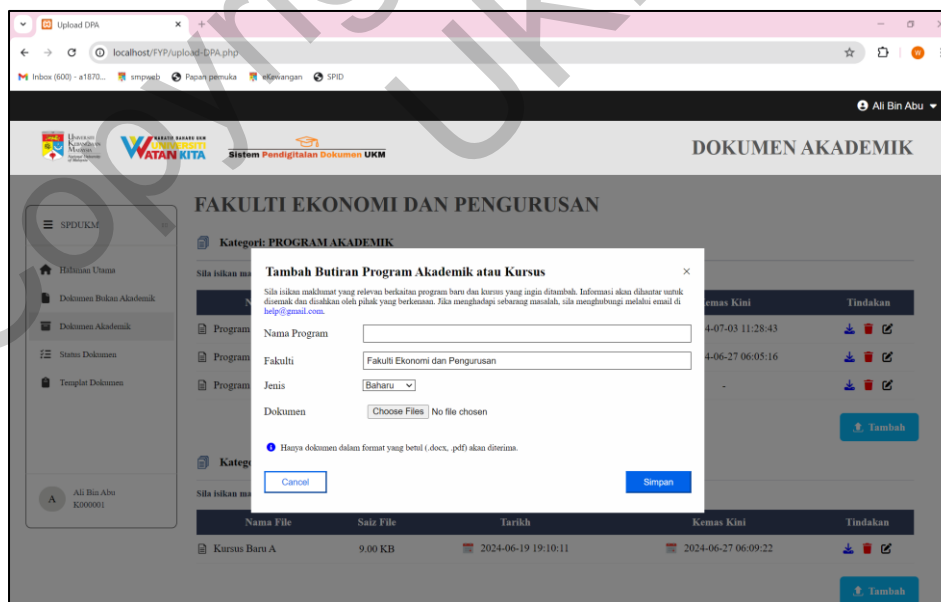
Upload DPA
localhost/FYP/upload-DPA.php
Inbox (600) - a1870... smpweb Papan pemuka eKewangan SPID
Ali Bin Abu
WATAN KITA
Sistem Pendigitalan Dokumen UKM
DOKUMEN AKADEMIK
FAKULTI EKONOMI DAN PENGURUSAN
SPDUKM
Kategori: PROGRAM AKADEMIK
Halaman Utama
Sila isikan ma
Dokumen Bukan Akademik
Dokumen Akademik
Status Dokumen
Templat Dokumen
Program
Program
Program
Kemas Kini
Tindakan
2024-07-03 11:28:43
2024-06-27 06:05:16
-
Tambah
Kategori
Sila isikan ma
Ali Bin Abu
K000001
Tambah Butiran Program Akademik atau Kursus
Sila isikan maklumat yang relevan berkaitan program baru dan kursus yang ingin ditambah. Informasi akan dihantar untuk disemak dan disahkan oleh pihak yang berkenaan. Jika menghadapi sebarang masalah, sila menghubungi melalui email di help@gmail.com.
Nama Program
Fakulti
Fakulti Ekonomi dan Pengurusan
Jenis
Baharu
Dokumen
Choose Files No file chosen
Hanya dokumen dalam format yang betul (.docx, .pdf) akan diterima.
Cancel
Simpan

| Nama File | Saiz File | Tarikh | Kemas Kini | Tindakan |
|---|---|---|---|---|
| Kursus Baru A | 9.00 KB | 2024-06-19 19:10:11 | 2024-06-27 06:09:22 | |

Tambah